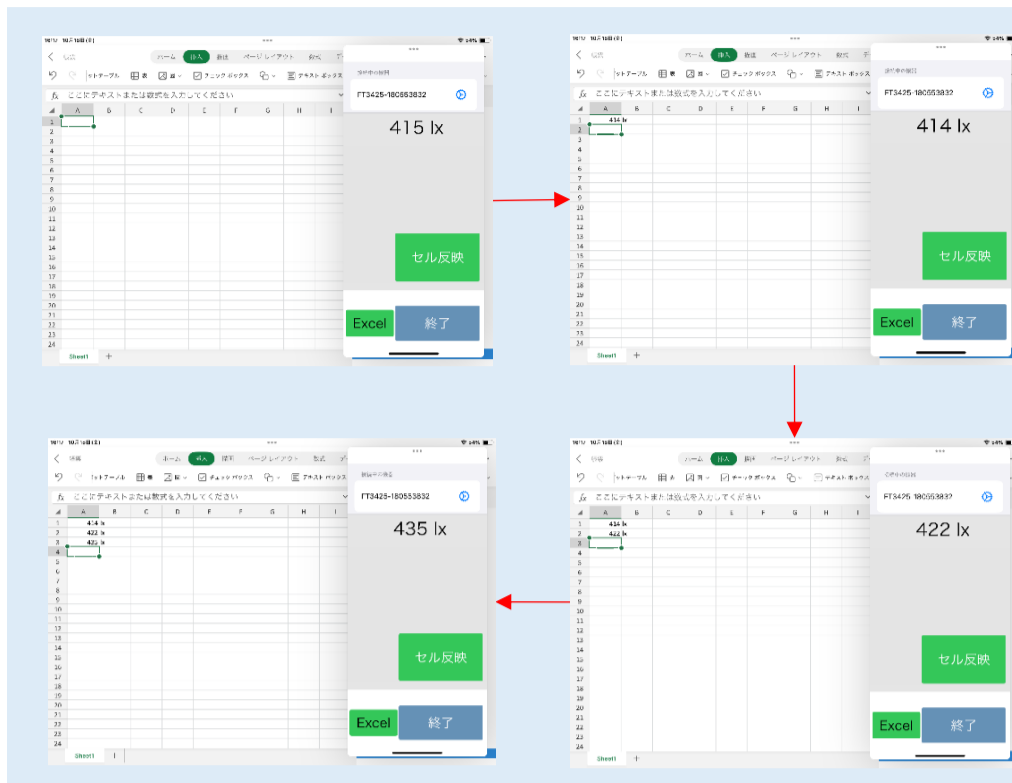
ホーム 挿入 描画 ページレイアウト 数式

ここにテキストまたは数式を入力してください

A B C D E F G H I

FT3425-180553832

415 lx

セル反映

Excel 終了

Sheet1 +

ホーム 挿入 描画 ページレイアウト 数式

ここにテキストまたは数式を入力してください

414 lx

FT3425-180553832

414 lx

セル反映

Excel 終了

Sheet1 +

ホーム 挿入 描画 ページレイアウト 数式

ここにテキストまたは数式を入力してください

414 lx
422 lx

FT3425-180553832

422 lx

セル反映

Excel 終了

Sheet1 +

ホーム 挿入 描画 ページレイアウト 数式

ここにテキストまたは数式を入力してください

414 lx
422 lx
435 lx

FT3425-180553832

435 lx

セル反映

Excel 終了

Sheet1